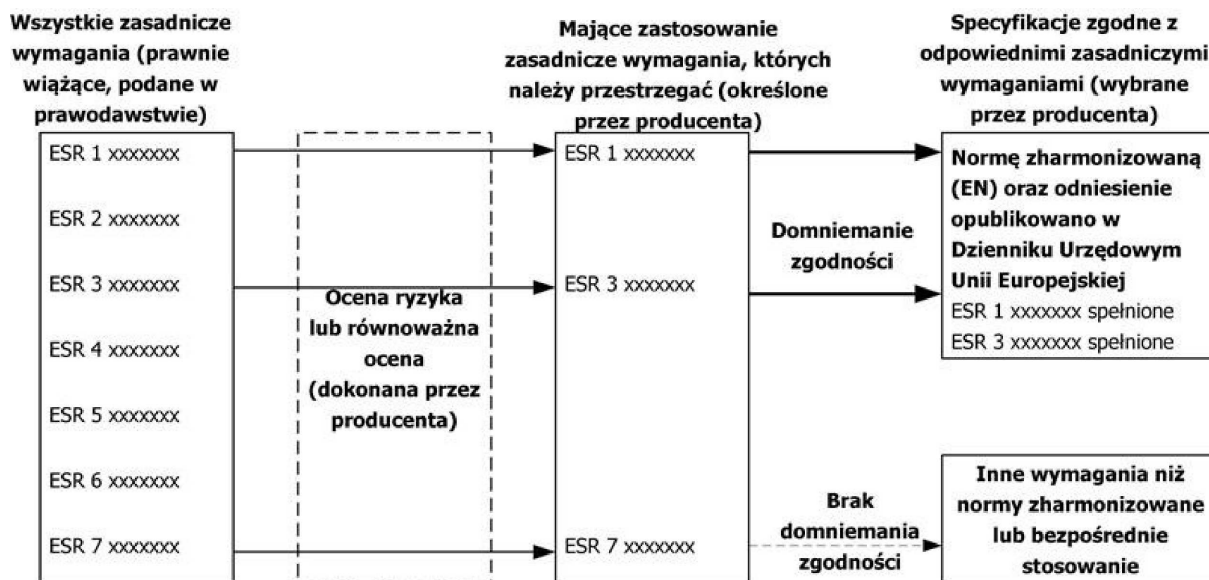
Wszystkie zasadnicze wymagania (prawnie wiążące, podane w prawodawstwie)

ESR 1 xxxxxxx

ESR 2 xxxxxxx

ESR 3 xxxxxxx

ESR 4 xxxxxxx

ESR 5 xxxxxxx

ESR 6 xxxxxxx

ESR 7 xxxxxxx

Ocena ryzyka lub równoważna ocena (dokonana przez producenta)

Mające zastosowanie zasadnicze wymagania, których należy przestrzegać (określone przez producenta)

ESR 1 xxxxxxx

ESR 3 xxxxxxx

ESR 7 xxxxxxx

Domniemanie zgodności

Brak domniemania zgodności

Specyfikacje zgodne z odpowiednimi zasadniczymi wymaganiami (wybrane przez producenta)

Normę zharmonizowaną (EN) oraz odniesienie opublikowano w Dzienniku Urzędowym Unii Europejskiej

ESR 1 xxxxxxx spełnione

ESR 3 xxxxxxx spełnione

Inne wymagania niż normy zharmonizowane lub bezpośrednie stosowanie